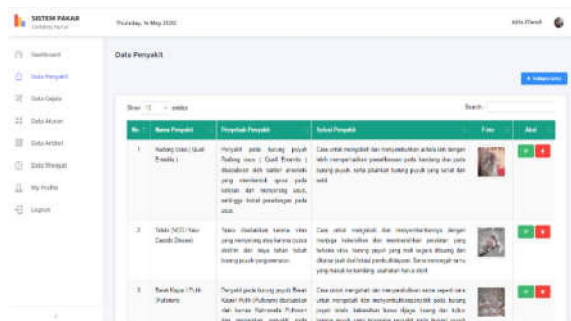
SISTEM PAKAR

Thursday, 14 May 2020

Admin

Dashboard

Data Penyakit

Data Gejala

Data Aturan

Data Artikel

Data Riwayat

My Profile

Logout

Data Penyakit

+ Tambah Data

Show 10 entries

Search:

| No | Nama Penyakit | Penyebab Penyakit | Solusi Penyakit | Foto | Aksi |
|---|---|---|---|---|---|
| 1 | Radang Usus ( Quail Enteritis ) | Penyakit pada burung puyuh Radang usus ( Quail Enteritis ) disebabkan oleh bakteri anaerob yang membentuk spora pada saluran dan menyerang usus, sehingga terjadi peradangan pada usus. | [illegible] | | |
| 2 | Tetelo (ND) / New Castle Disease | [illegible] | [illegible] | | |
| 3 | Berak Kapur / Pullorum (Pullorum) | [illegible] | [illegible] | | |